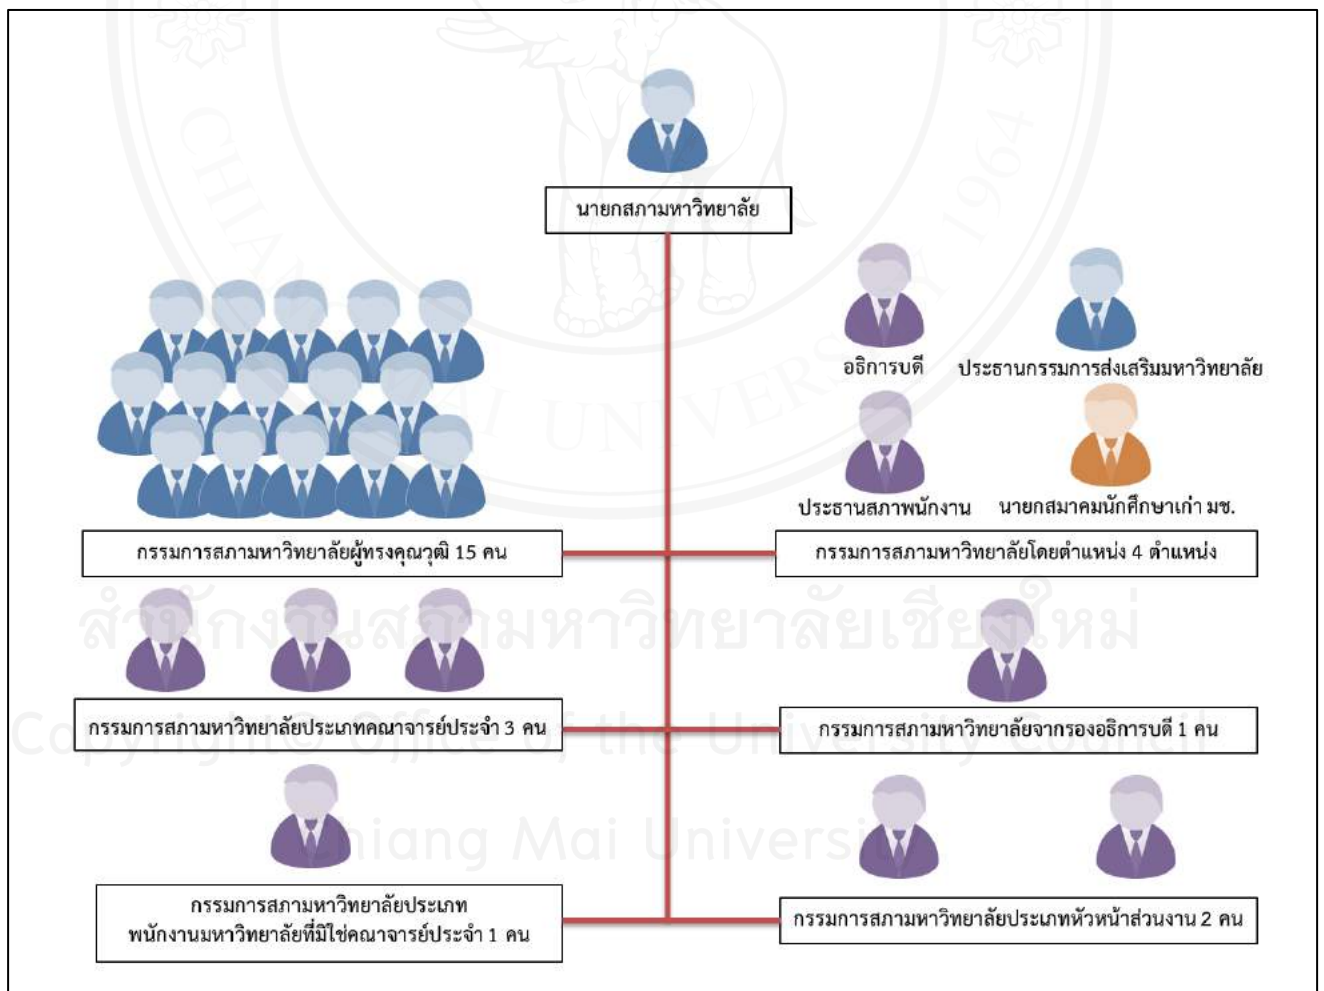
นายกสภามหาวิทยาลัย

อธิการบดี

ประธานกรรมการส่งเสริมมหาวิทยาลัย

ประธานสภาพนักงาน

นายกสมาคมนักศึกษาเก่า มช.

กรรมการสภามหาวิทยาลัยผู้ทรงคุณวุฒิ 15 คน

กรรมการสภามหาวิทยาลัยโดยตำแหน่ง 4 ตำแหน่ง

สำนักงานสภามหาวิทยาลัยเชียงใหม่

กรรมการสภามหาวิทยาลัยประเภทคณาจารย์ประจำ 3 คน

กรรมการสภามหาวิทยาลัยจากรองอธิการบดี 1 คน

Copyright© Office of the University Council

Chiang Mai University

กรรมการสภามหาวิทยาลัยประเภท พนักงานมหาวิทยาลัยที่มิใช่คณาจารย์ประจำ 1 คน

กรรมการสภามหาวิทยาลัยประเภทหัวหน้าส่วนงาน 2 คน